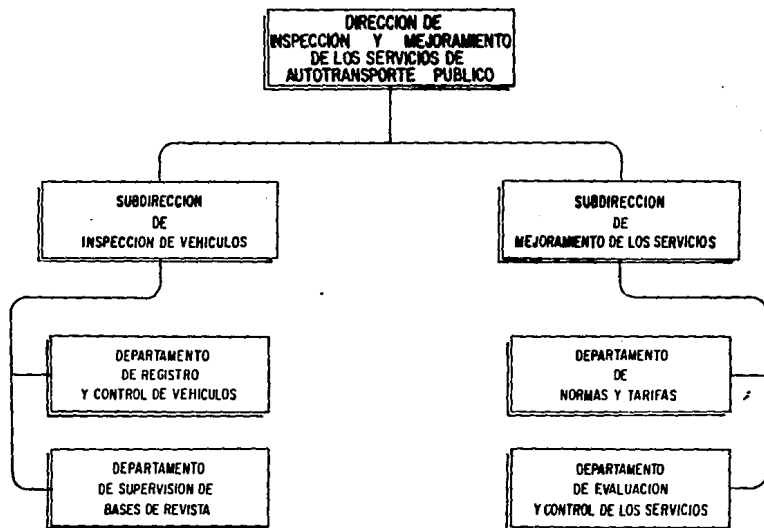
DIRECCION DE INSPECCION Y MEJORAMIENTO DE LOS SERVICIOS DE AUTOTRANSPORTE PUBLICO

SUBDIRECCION DE INSPECCION DE VEHICULOS

SUBDIRECCION DE MEJORAMIENTO DE LOS SERVICIOS

DEPARTAMENTO DE REGISTRO Y CONTROL DE VEHICULOS

DEPARTAMENTO DE SUPERVISION DE BASES DE REVISTA

DEPARTAMENTO DE NORMAS Y TARIFAS

DEPARTAMENTO DE EVALUACION Y CONTROL DE LOS SERVICIOS